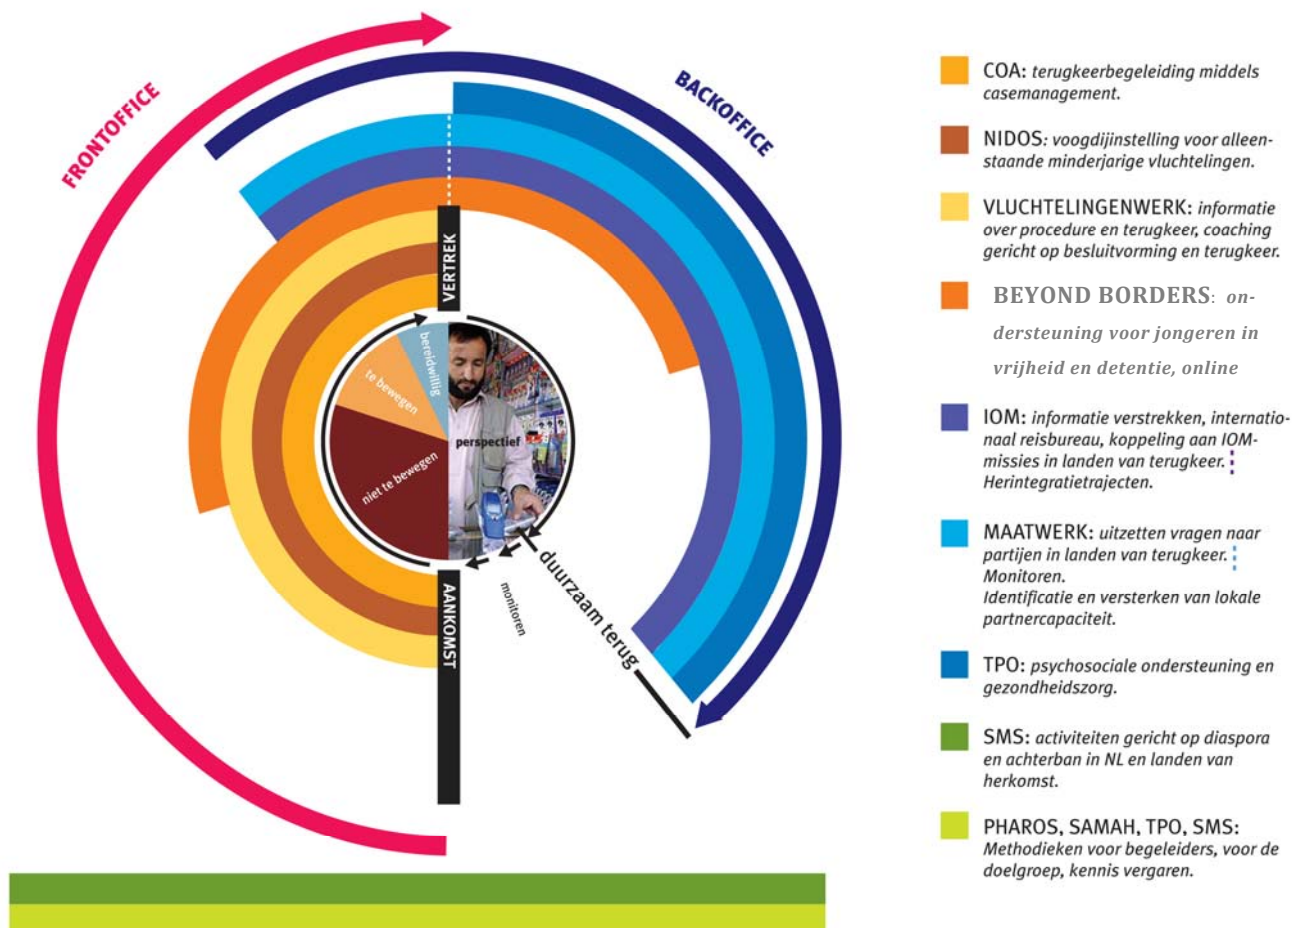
FRONTOFFICE

BACKOFFICE

VERTREK

AANKOMST

bereidwillig

te bewegen

niet te bewegen

perspectief

duurzaam terug

monitoren

COA: terugkeerbegeleiding middels casemanagement.

NIDOS: voogdijinstelling voor alleenstaande minderjarige vluchtelingen.

VLUCHTELINGENWERK: informatie over procedure en terugkeer, coaching gericht op besluitvorming en terugkeer.

BEYOND BORDERS: ondersteuning voor jongeren in vrijheid en detentie, online

IOM: informatie verstrekken, internationaal reisbureau, koppeling aan IOM-missies in landen van terugkeer. Herintegratietrajecten.

MAATWERK: uitzetten vragen naar partijen in landen van terugkeer. Monitoren. Identificatie en versterken van lokale partnercapaciteit.

TPO: psychosociale ondersteuning en gezondheidszorg.

SMS: activiteiten gericht op diaspora en achterban in NL en landen van herkomst.

PHAROS, SAMAH, TPO, SMS: Methodieken voor begeleiders, voor de doelgroep, kennis vergaren.